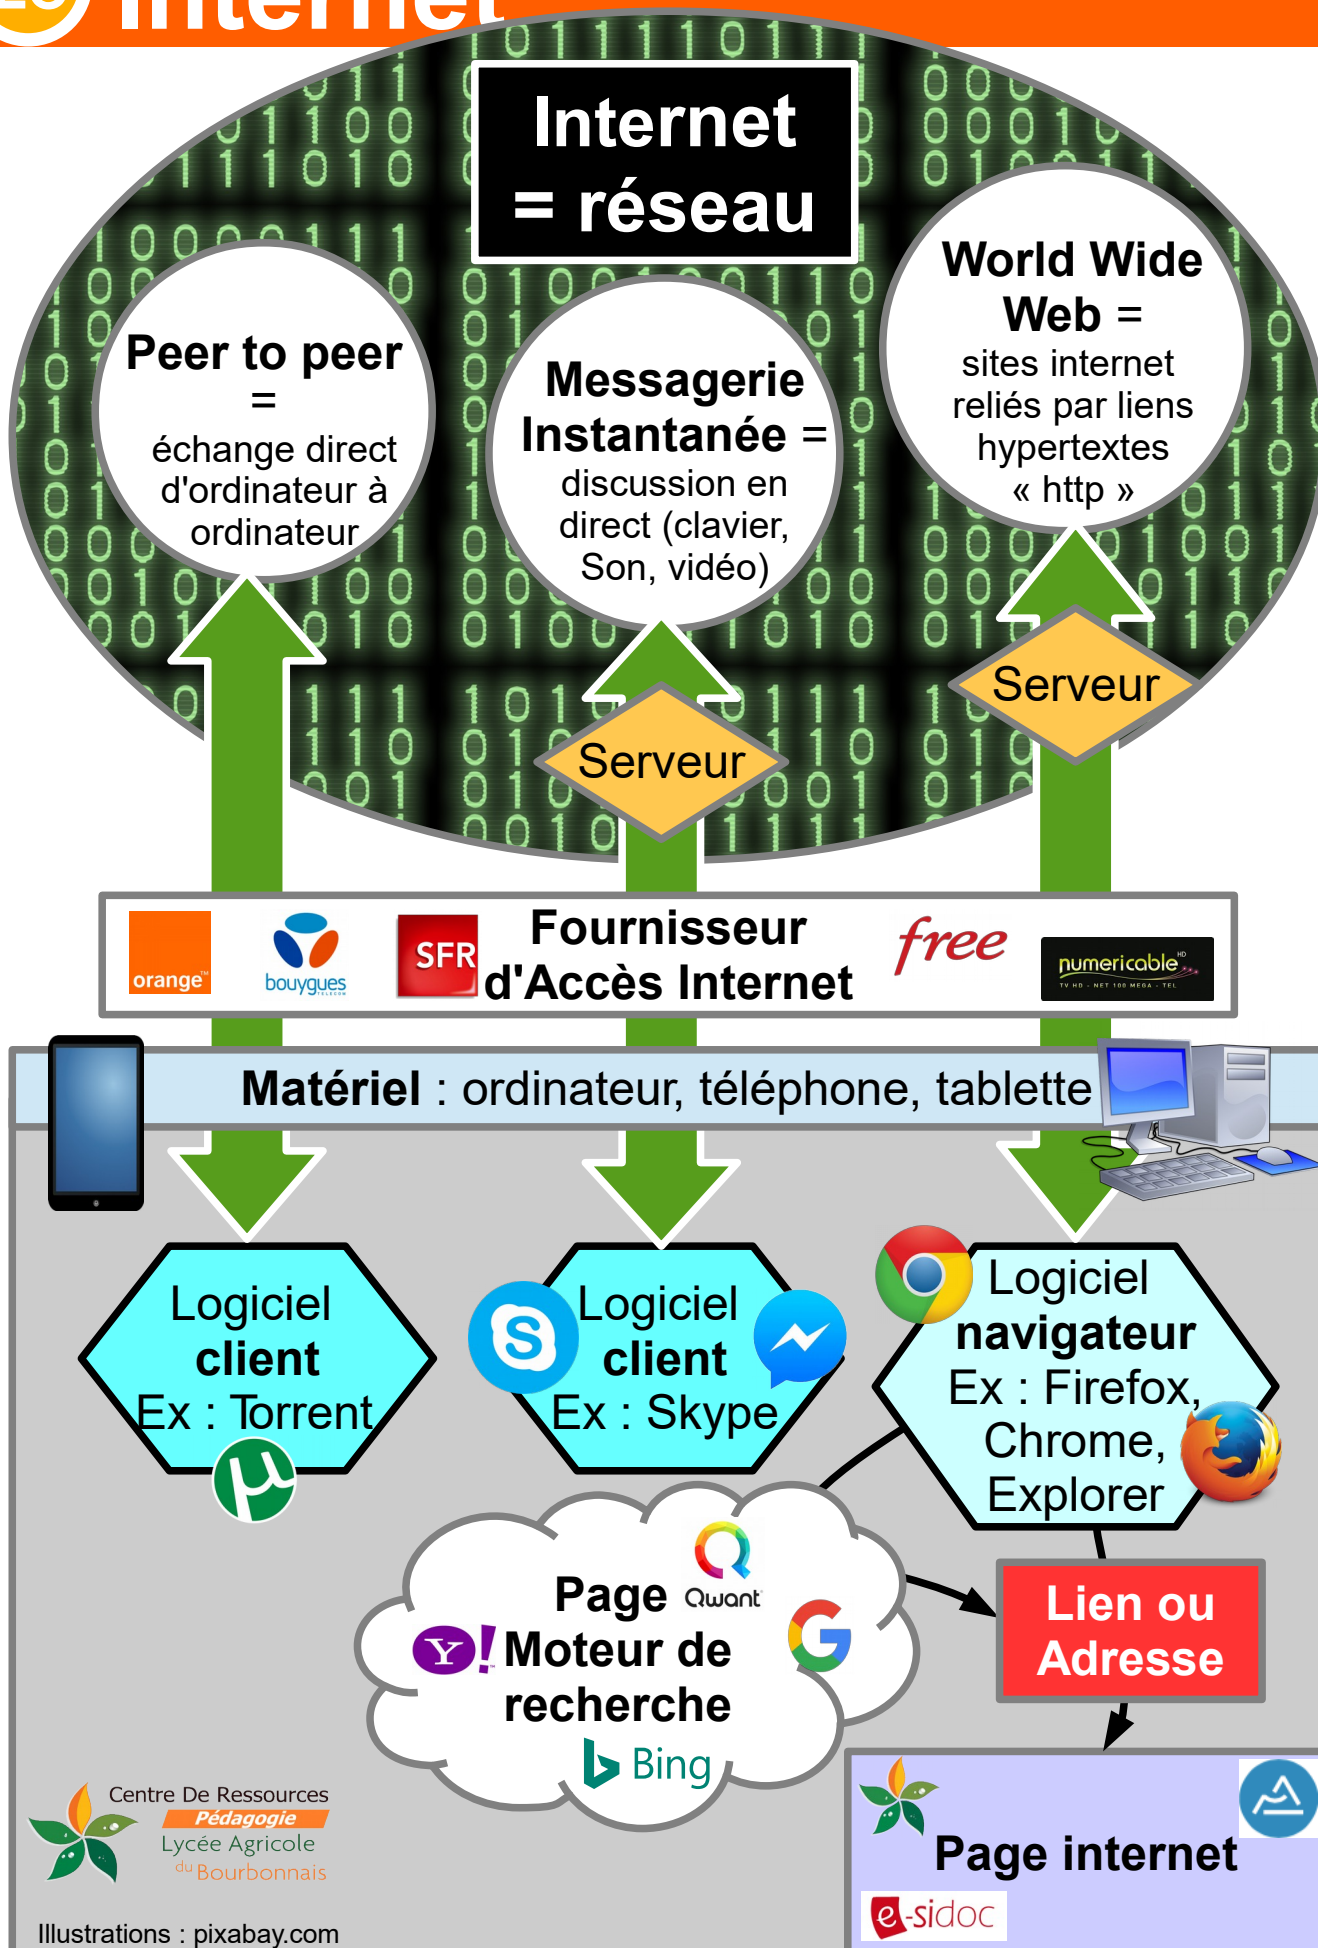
Internet

Internet = réseau

Peer to peer = échange direct d'ordinateur à ordinateur

Messagerie Instantanée = discussion en direct (clavier, Son, vidéo)

World Wide Web = sites internet reliés par liens hypertextes « http »

Serveur

Serveur

orange

bouygues

SFR

Fournisseur d'Accès Internet

free

numericable

Matériel : ordinateur, téléphone, tablette

Logiciel client Ex : Torrent

Logiciel client Ex : Skype

Logiciel navigateur Ex : Firefox, Chrome, Explorer

Page Moteur de recherche

Qwant

Bing

Lien ou Adresse

Page internet

e-sidoc

Centre De Ressources Pédagogie Lycée Agricole du Bourbonnais

Illustrations : pixabay.com